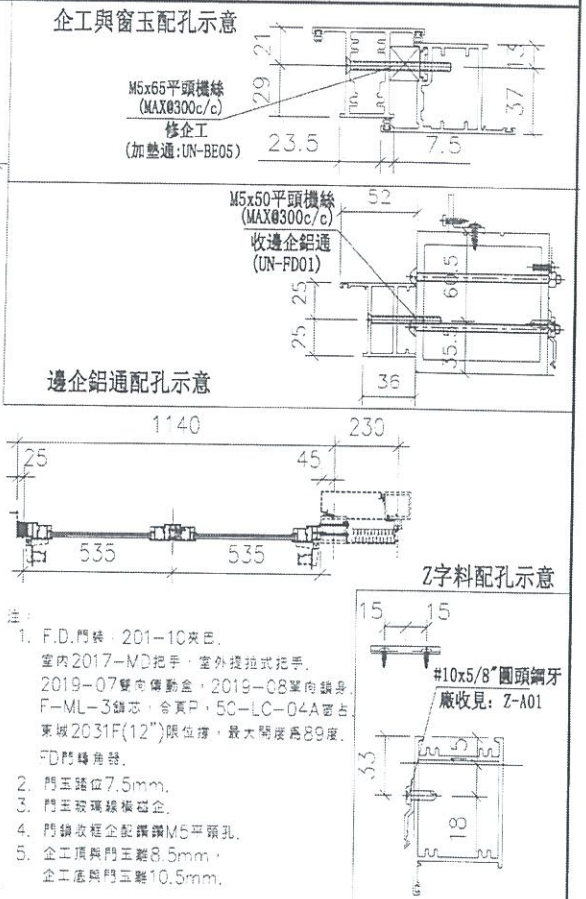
企工與窗玉配孔示意

21
29
13
37
M5x65平頭機絲
(MAX@300c/c)
修企工
(加墊通:UN-BE05)
23.5
7.5

M5x50平頭機絲
(MAX@300c/c)
收邊企鋁通
(UN-FD01)
52
60.5
25
25
35.5
36
邊企鋁通配孔示意

1140
230
25
45
535
535

Z字料配孔示意
15
15
#10x5/8"圓頭鋼牙
廠收見: Z-A01
53
5
18

注:
1. F.D.門鉸: 201-10夾四, 室內2017-MD把手, 室外提拉式把手, 2019-07雙向傳動盒, 2019-08單向鎖身, F-ML-3鎖芯, 合頁P, 5C-LC-04A窗占, 東城2031F(12")限位撐, 最大開度為89度, FD門轉角器.
2. 門玉踏位7.5mm.
3. 門玉玻璃線槽磁企.
4. 門鎖收框企配鑽鑽M5平頭孔.
5. 企工頂與門玉離8.5mm, 企工底與門玉離10.5mm.